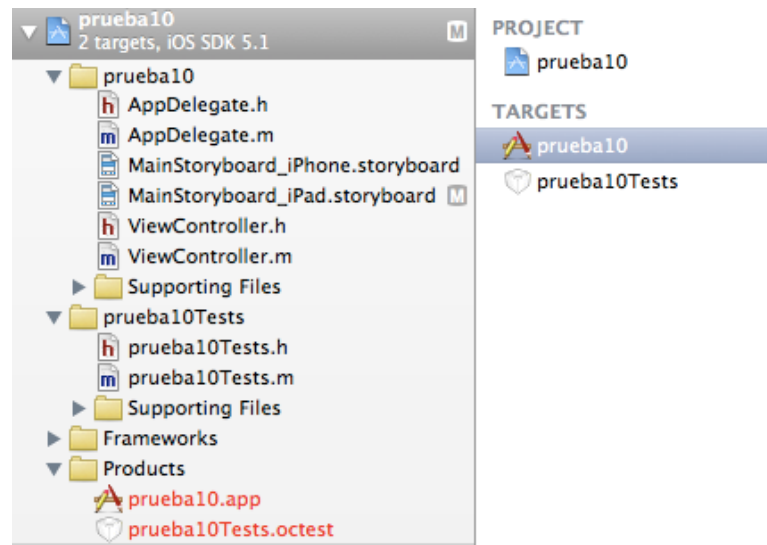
prueba10
2 targets, iOS SDK 5.1
M
prueba10
h AppDelegate.h
m AppDelegate.m
MainStoryboard_iPhone.storyboard
MainStoryboard_iPad.storyboard M
h ViewController.h
m ViewController.m
Supporting Files
prueba10Tests
h prueba10Tests.h
m prueba10Tests.m
Supporting Files
Frameworks
Products
prueba10.app
prueba10Tests.octest

PROJECT
prueba10
TARGETS
prueba10
prueba10Tests